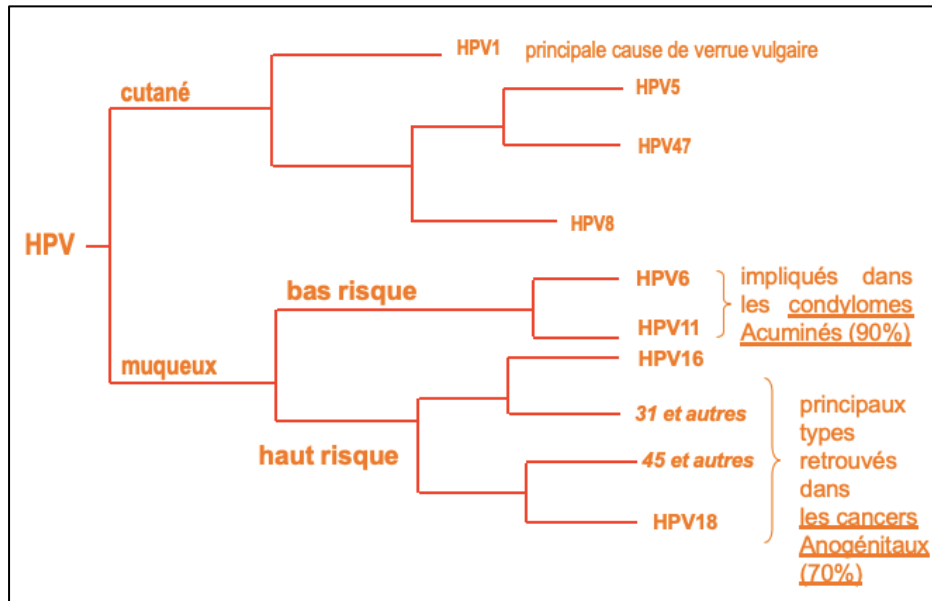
HPV

cutané

HPV1 principale cause de verrue vulgaire

HPV5

HPV47

HPV8

muqueux

bas risque

HPV6

HPV11

impliqués dans les condylomes Acuminés (90%)

haut risque

HPV16

31 et autres

45 et autres

HPV18

principaux types retrouvés dans les cancers Anogénitaux (70%)